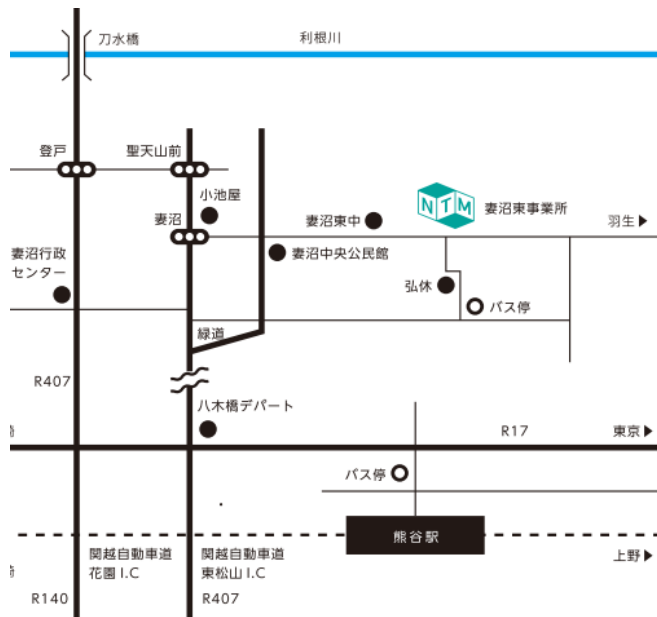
刀水橋
利根川
登戸
聖天山前
小池屋
妻沼
NTM
妻沼東事業所
羽生
妻沼東中
妻沼中央公民館
妻沼行政センター
弘休
バス停
緑道
R407
八木橋デパート
R17
東京
バス停
熊谷駅
上野
関越自動車道
花園 I.C
関越自動車道
東松山 I.C
R140
R407